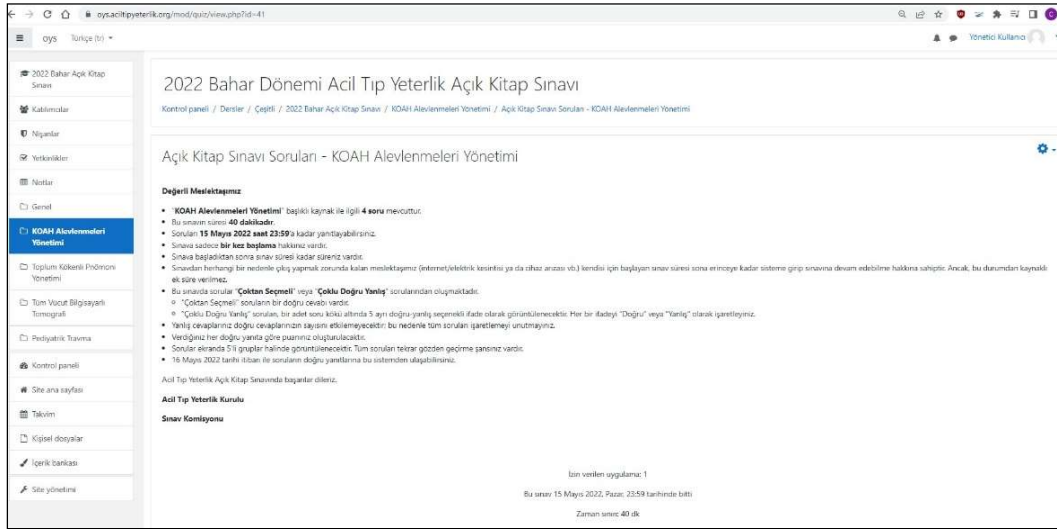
oys.aciltipyeterlik.org/mod/quiz/view.php?id=41

oys Türkçe (tr)

Yönetici Kullanıcı

2022 Bahar Açık Kitap Sınavı
Katılımcılar
Nişanlar
Yetkinlikler
Notlar
Genel
KOAH Alevlenmeleri Yönetimi
Toplum Kökenli Pnömoni Yönetimi
Tüm Vücut Bilgisayarlı Tomografi
Pediyatrik Travma
Kontrol paneli
Site ana sayfası
Takvim
Kişisel dosyalar
İçerik bankası
Site yönetimi

2022 Bahar Dönemi Acil Tıp Yeterlik Açık Kitap Sınavı

Kontrol paneli / Dersler / Çeşitli / 2022 Bahar Açık Kitap Sınavı / KOAH Alevlenmeleri Yönetimi / Açık Kitap Sınavı Soruları - KOAH Alevlenmeleri Yönetimi

Açık Kitap Sınavı Soruları - KOAH Alevlenmeleri Yönetimi

Değerli Meslektaşımız

• "KOAH Alevlenmeleri Yönetimi" başlıklı kaynak ile ilgili 4 soru mevcuttur.
• Bu sınavın süresi 40 dakikadır.
• Soruları 15 Mayıs 2022 saat 23:59'a kadar yanıtlayabilirsiniz.
• Sınava sadece bir kez başlama hakkınız vardır.
• Sınava başladıktan sonra sınav süresi kadar süreniz vardır.
• Sınavdan herhangi bir nedenle çıkış yapesak zorunda kalan meslektaşımız (internet/elektrik kesintisi ya da cihaz arızası vb.) kendisi için başlayan sınav süresi sona erinceye kadar sisteme girip sınavına devam edebilme hakkına sahiptir. Ancak, bu durumdan kaynaklı ek süre verilmez.
• Bu sınavda sorular "Çoktan Seçmeli" veya "Çoklu Doğru Yanlış" sorularından oluşmaktadır.
 ◦ "Çoktan Seçmeli" soruların bir doğru cevabı vardır.
 ◦ "Çoklu Doğru Yanlış" soruları, bir adet soru kökü altında 5 ayrı doğru-yanlış seçenekli ifade olarak görüntülenecektir. Her bir ifadeyi "Doğru" veya "Yanlış" olarak işaretleyiniz.
• Yanlış cevaplarınız doğru cevaplarınızın sayısını etkilemeyecektir; bu nedenle tüm soruları işaretlemeyi unutmayınız.
• Verdiğiniz her doğru yanıta göre puanınız oluşturulacaktır.
• Sorular ekranda 5'li gruplar halinde görüntülenecektir. Tüm soruları tekrar gözden geçirme şansınız vardır.
• 16 Mayıs 2022 tarihi itibarı ile soruların doğru yanıtlarına bu sistemden ulaşabilirsiniz.

Acil Tıp Yeterlik Açık Kitap Sınavında başarılar dileriz.

Acil Tıp Yeterlik Kurulu

Sınav Komisyonu

İzin verilen uygulama: 1

Bu sınav 15 Mayıs 2022, Pazar, 23:59 tarihinde bitti

Zaman sınırı: 40 dk